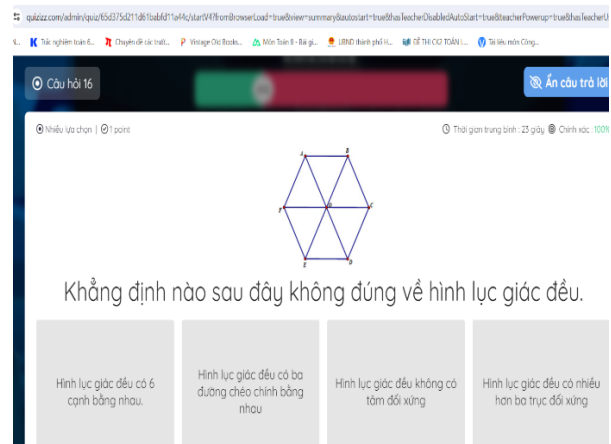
quizizz.com/admin/quiz/65d375d211d61babfd11a44c/startV4?fromBrowserLoad=true&view=summary&autostart=true&hasTeacherDisabledAutoStart=true&teacherPowerup=true&hasTeacherU

Trắc nghiệm toán 6... Chuyên đề các trườ... Vintage Old Books... Môn Toán 8 - Bài gi... UBND thành phố H... ĐỀ THI CƠ TOÁN I... Tài liệu môn Công...

Câu hỏi 16

Ẩn câu trả lời

Nhiều lựa chọn | 1 point

Thời gian trung bình : 23 giây | Chính xác : 100%

A B F O C E D

Khẳng định nào sau đây không đúng về hình lục giác đều.

Hình lục giác đều có 6 cạnh bằng nhau.

Hình lục giác đều có ba đường chéo chính bằng nhau

Hình lục giác đều không có tâm đối xứng

Hình lục giác đều có nhiều hơn ba trục đối xứng